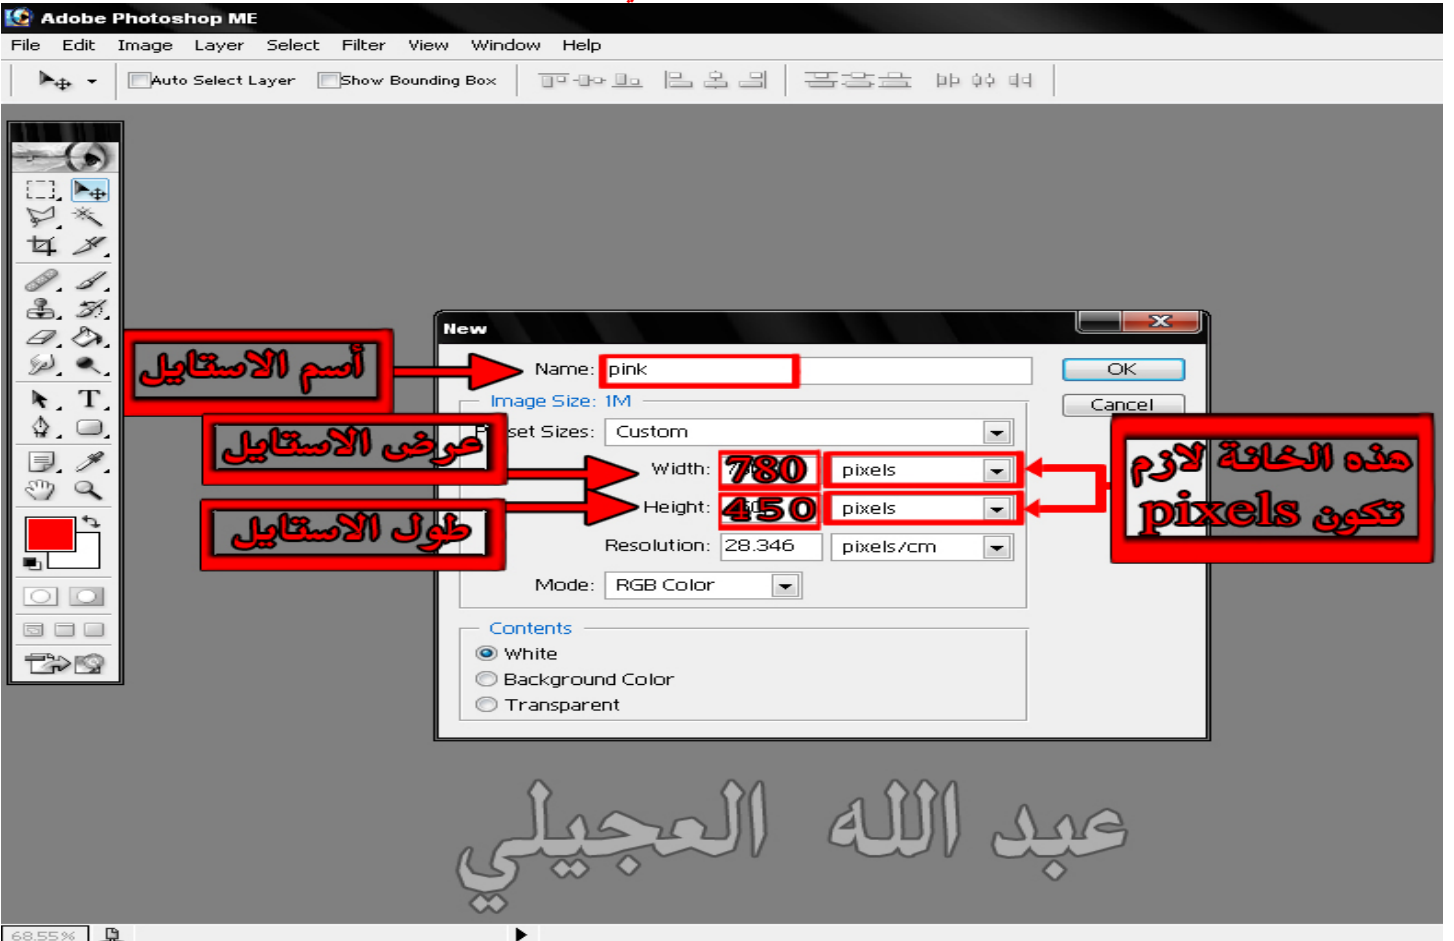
Adobe Photoshop ME

File Edit Image Layer Select Filter View Window Help

Auto Select Layer Show Bounding Box

New

Name: pink

OK

Cancel

Image Size: 1M

Preset Sizes: Custom

Width: 780 pixels

Height: 450 pixels

Resolution: 28.346 pixels/cm

Mode: RGB Color

Contents

White

Background Color

Transparent

أسم الاستايل

عرض الاستايل

طول الاستايل

هذه الخانة لازم تكون pixels

عبد الله العجيلي

68.55%